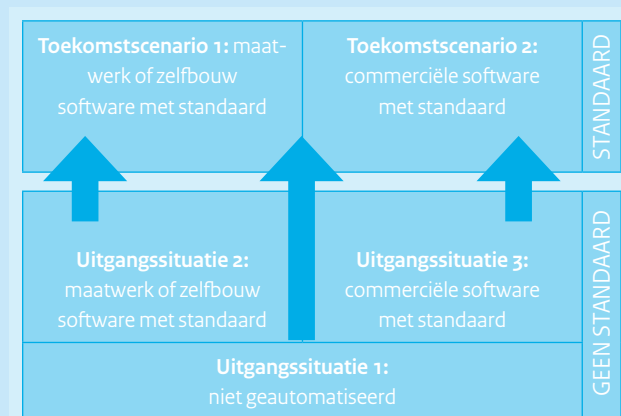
**Toekomstscenario 1:** maatwerk of zelfbouw software met standaard

**Toekomstscenario 2:** commerciële software met standaard

STANDAARD

**Uitgangssituatie 2:** maatwerk of zelfbouw software met standaard

**Uitgangssituatie 3:** commerciële software met standaard

**Uitgangssituatie 1:** niet geautomatiseerd

GEEN STANDAARD